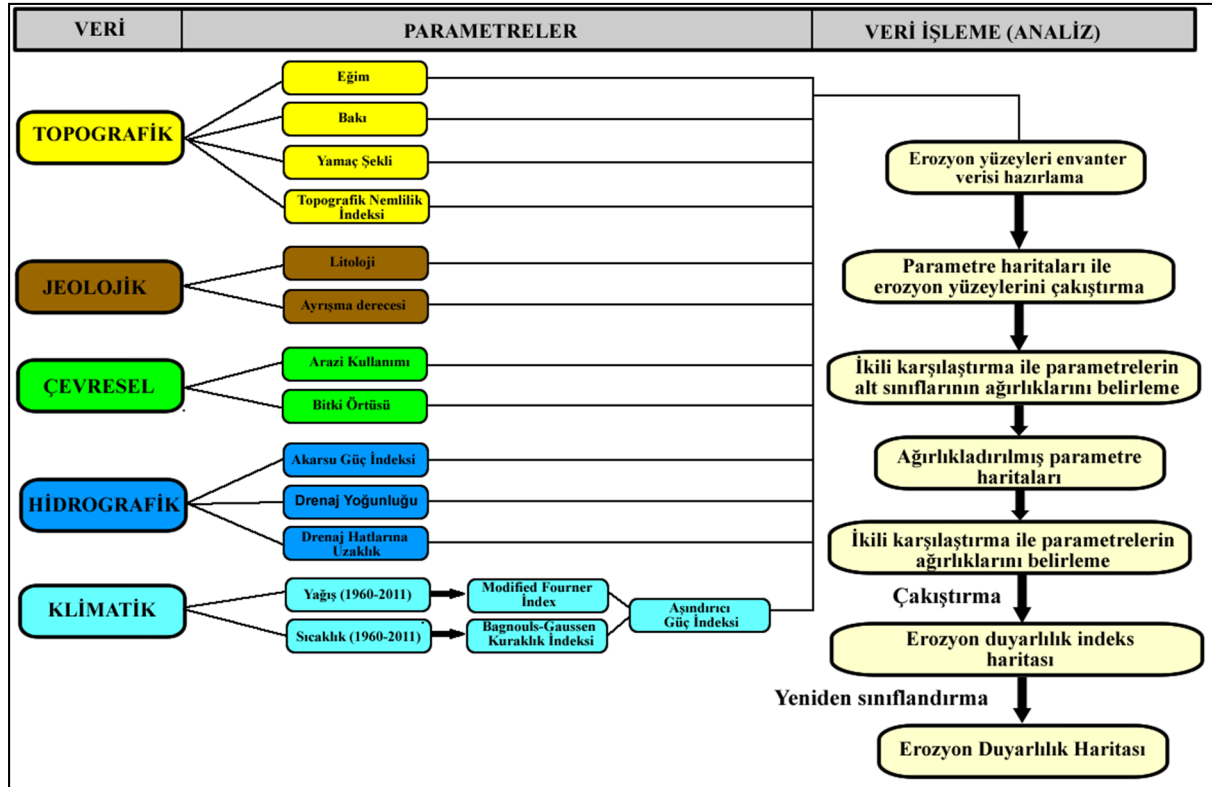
| VERİ | PARAMETRELER | VERİ İŞLEME (ANALİZ) |
|---|---|---|

TOPOGRAFİK

Eğim

Bakı

Yamaç Şekli

Topografik Nemlilik İndeksi

JEOLOJİK

Litoloji

Ayrışma derecesi

ÇEVRESEL

Arazi Kullanımı

Bitki Örtüsü

HİDROGRAFİK

Akarsu Güç İndeksi

Drenaj Yoğunluğu

Drenaj Hatlarına Uzaklık

KLİMATİK

Yağış (1960-2011)

Sıcaklık (1960-2011)

Modified Fourner Index

Bagnouls-Gaussen Kuraklık İndeksi

Aşındırıcı Güç İndeksi

Erozyon yüzeyleri envanter verisi hazırlama

Parametre haritaları ile erozyon yüzeylerini çakıştırma

İkili karşılaştırma ile parametrelerin alt sınıflarının ağırlıklarını belirleme

Ağırlıkladırılmış parametre haritaları

İkili karşılaştırma ile parametrelerin ağırlıklarını belirleme

Çakıştırma

Erozyon duyarlılık indeks haritası

Yeniden sınıflandırma

Erozyon Duyarlılık Haritası